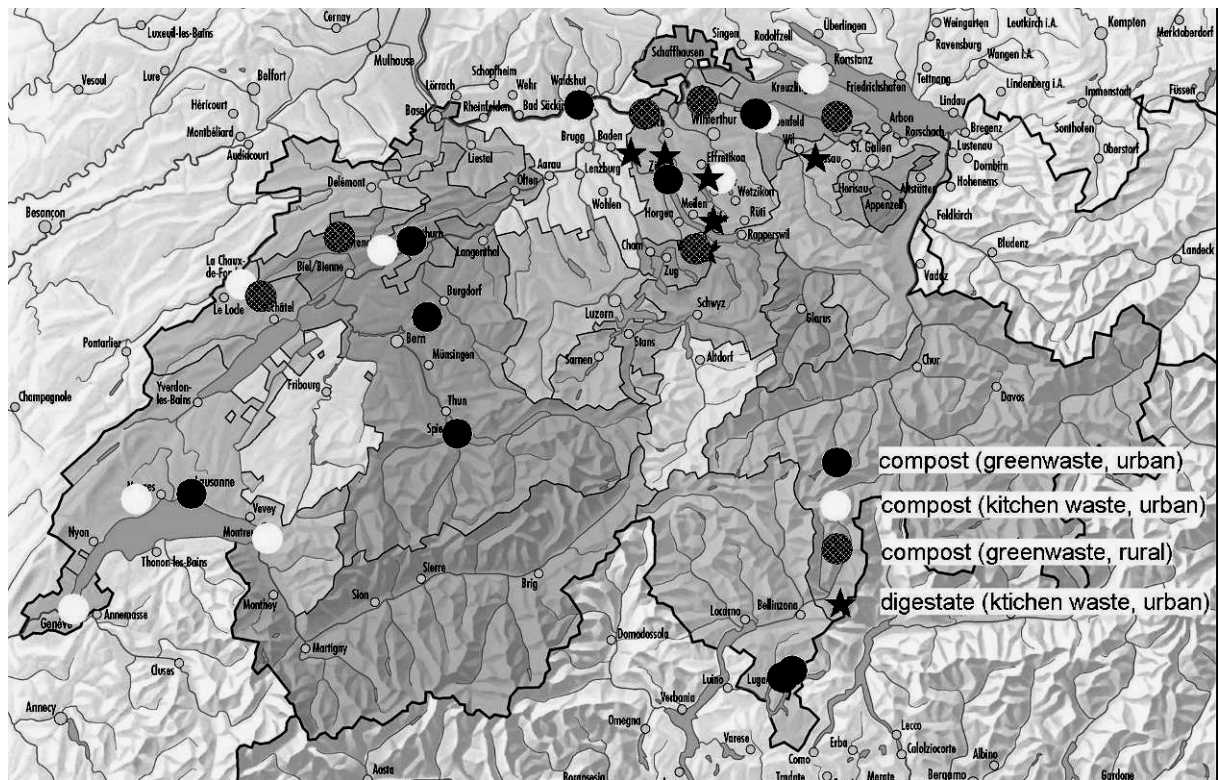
Cernay
Luxeuil-les-Bains
Mulhouse
Singen
Radolfzell
Überlingen
Weingarten
Leutkirch i.A.
Kempten
Marktoberdorf
Konstanz
Ravensburg
Wangen i.A.
Vesoul
Lure
Belfort
Schopfheim
Schaffhausen
Friedrichshafen
Tettnang
Lindenberg i.A.
Immenstadt
Füssen
Héricourt
Lörrach
Wehr
Waldshut
Kreuzlin
Lindau
Rheinfelden
Bad Säckin
Winterthur
Basel
Montbéliard
Arbon
Bregenz
Rorschach
Sonthofen
Brugg
Baden
Wil
St. Gallen
Lustenau
Audincourt
Liestal
Oberstorf
Aarau
Effretikon
Dornbirn
Lenzburg
Herisau
Hohenems
Delémont
Olten
Wetzikon
Altstätten
Wohlen
Horgen
Meilen
Rüti
Appenzell
Besançon
Feldkirch
Rapperswil
Cham
Zug
Bludenz
Langenthal
La Chaux-de-Fon
Landeck
Biel/Bienne
Vaduz
Le Locle
Burgdorf
Schwyz
Glarus
Luzern
Pontarlier
Bern
Stans
Sarnen
Altdorf
Münsingen
Chur
Fribourg
Champagnole
Yverdon-les-Bains
Davos
Thun
compost (greenwaste, urban)
compost (kitchen waste, urban)
compost (greenwaste, rural)
digestate (ktichen waste, urban)
Vevey
Nyon
Montre
Thonon-les-Bains
Sierre
Brig
Sion
Locarno
Bellinzona
Monthey
Genève
Annemasse
Domodossola
Martigny
Cluses
Lugan
Luino
Verbania
Annecy
Omegna
Varese
Lecco
Erba
Calolziocorte
Albino
Como
Aosta
Borgosesia
Tradate
Merate
Bergamo
Gardone